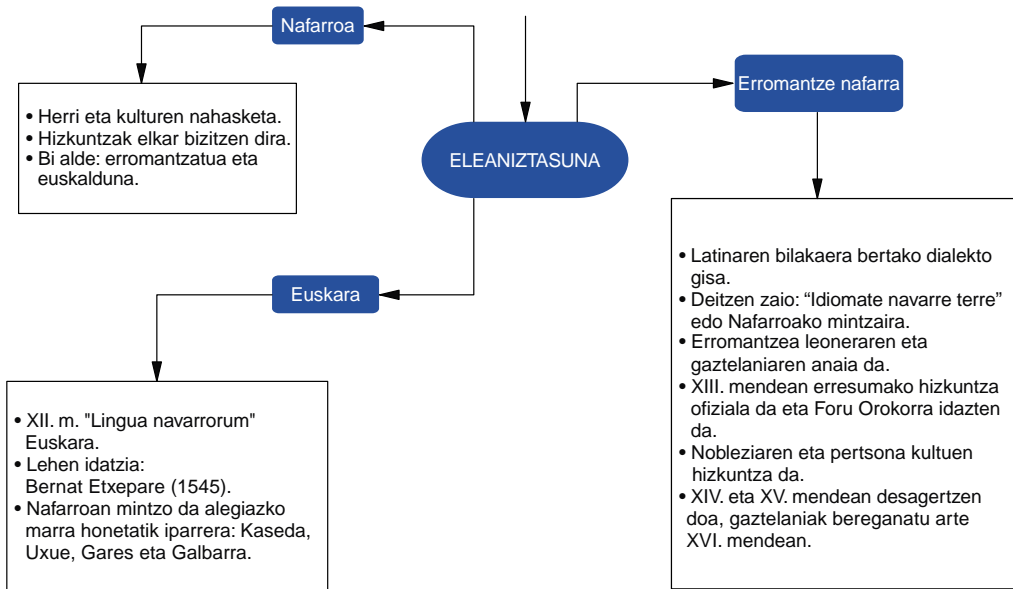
ELEANIZTASUNA

Nafarroa

• Herri eta kulturen nahasketa.
• Hizkuntzak elkar bizitzen dira.
• Bi alde: erromantzatua eta euskalduna.

Erromantze nafarra

• Latinaren bilakaera bertako dialekto gisa.
• Deitzen zaio: “Idiomate navarre terre” edo Nafarroako mintzaira.
• Erromantzea leoneraren eta gaztelaniaren anaia da.
• XIII. mendean erresumako hizkuntza ofiziala da eta Foru Orokorra idazten da.
• Nobleziaren eta pertsona kultuen hizkuntza da.
• XIV. eta XV. mendean desagertzen doa, gaztelaniak bereganatu arte XVI. mendean.

Euskara

• XII. m. "Lingua navarrorum" Euskara.
• Lehen idatzia: Bernat Etxepare (1545).
• Nafarroan mintzo da alegiazko marra honetatik iparrera: Kaseda, Uxue, Gares eta Galbarra.